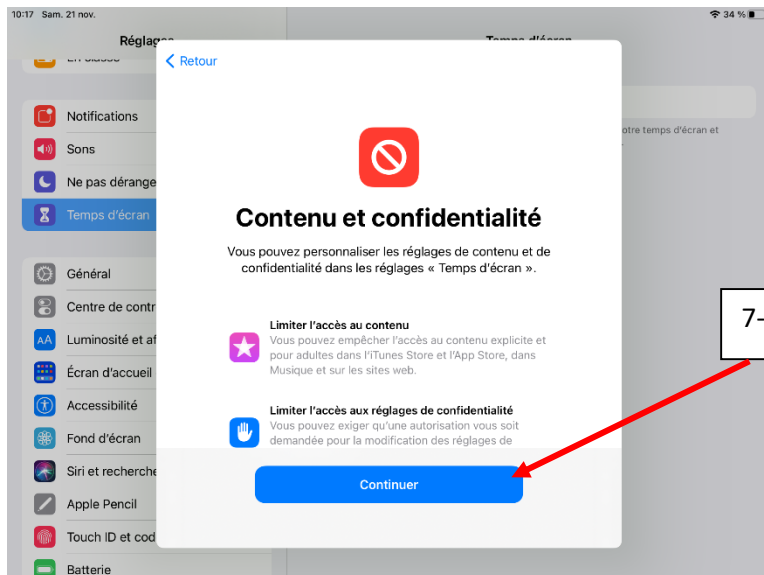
10:17 Sam. 21 nov.

34 %

Réglages

Notifications

Sons

Ne pas dérange

Temps d'écran

Général

Centre de contr

Luminosité et af

Écran d'accueil

Accessibilité

Fond d'écran

Siri et recherche

Apple Pencil

Touch ID et cod

Batterie

Temps d'écran

otre temps d'écran et

< Retour

Contenu et confidentialité

Vous pouvez personnaliser les réglages de contenu et de confidentialité dans les réglages « Temps d'écran ».

Limiter l'accès au contenu
Vous pouvez empêcher l'accès au contenu explicite et pour adultes dans l'iTunes Store et l'App Store, dans Musique et sur les sites web.

Limiter l'accès aux réglages de confidentialité
Vous pouvez exiger qu'une autorisation vous soit demandée pour la modification des réglages de

Continuer

7-